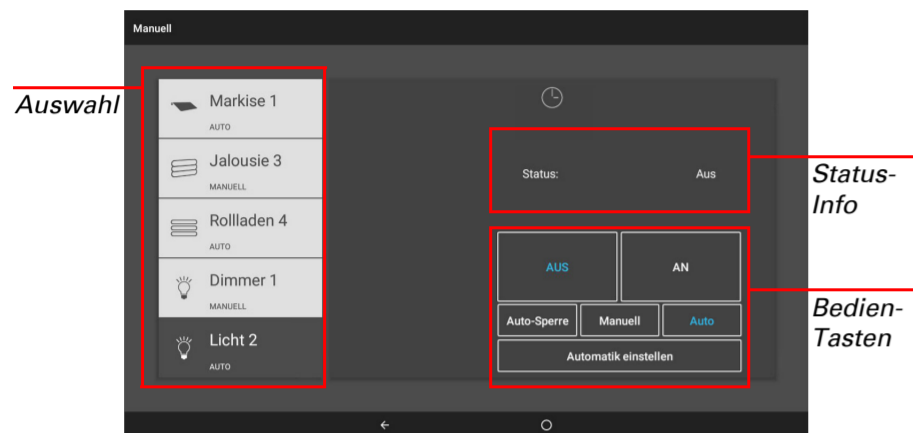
Manuell

Auswahl

Markise 1
AUTO

Jalousie 3
MANUELL

Rollladen 4
AUTO

Dimmer 1
MANUELL

Licht 2
AUTO

Status: Aus

Status-Info

AUS
AN
Auto-Sperre
Manuell
Auto
Automatik einstellen

Bedien-Tasten

←